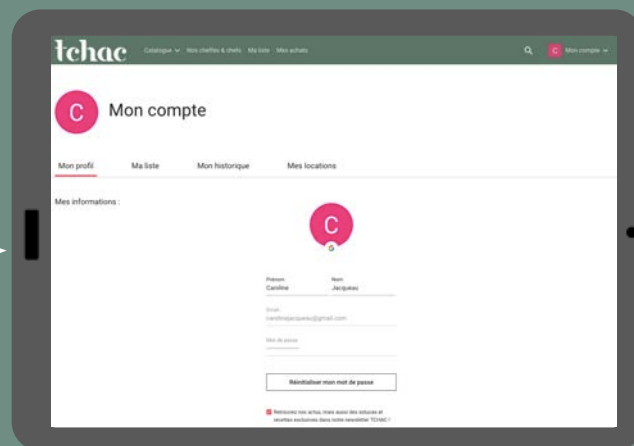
tchac Catalogue Mes cheffes & chefs Ma liste Mes achats

C Mon compte

C Mon compte

Mon profil Ma liste Mon historique Mes locations

Mes informations :

C

G

Prénom
Caroline

Nom
Jacqueau

Email
carolinejacqueau@gmail.com

Mot de passe

Réinitialiser mon mot de passe

Retrouvez nos actus, mais aussi des astuces et recettes exclusives dans notre newsletter TCHAC !